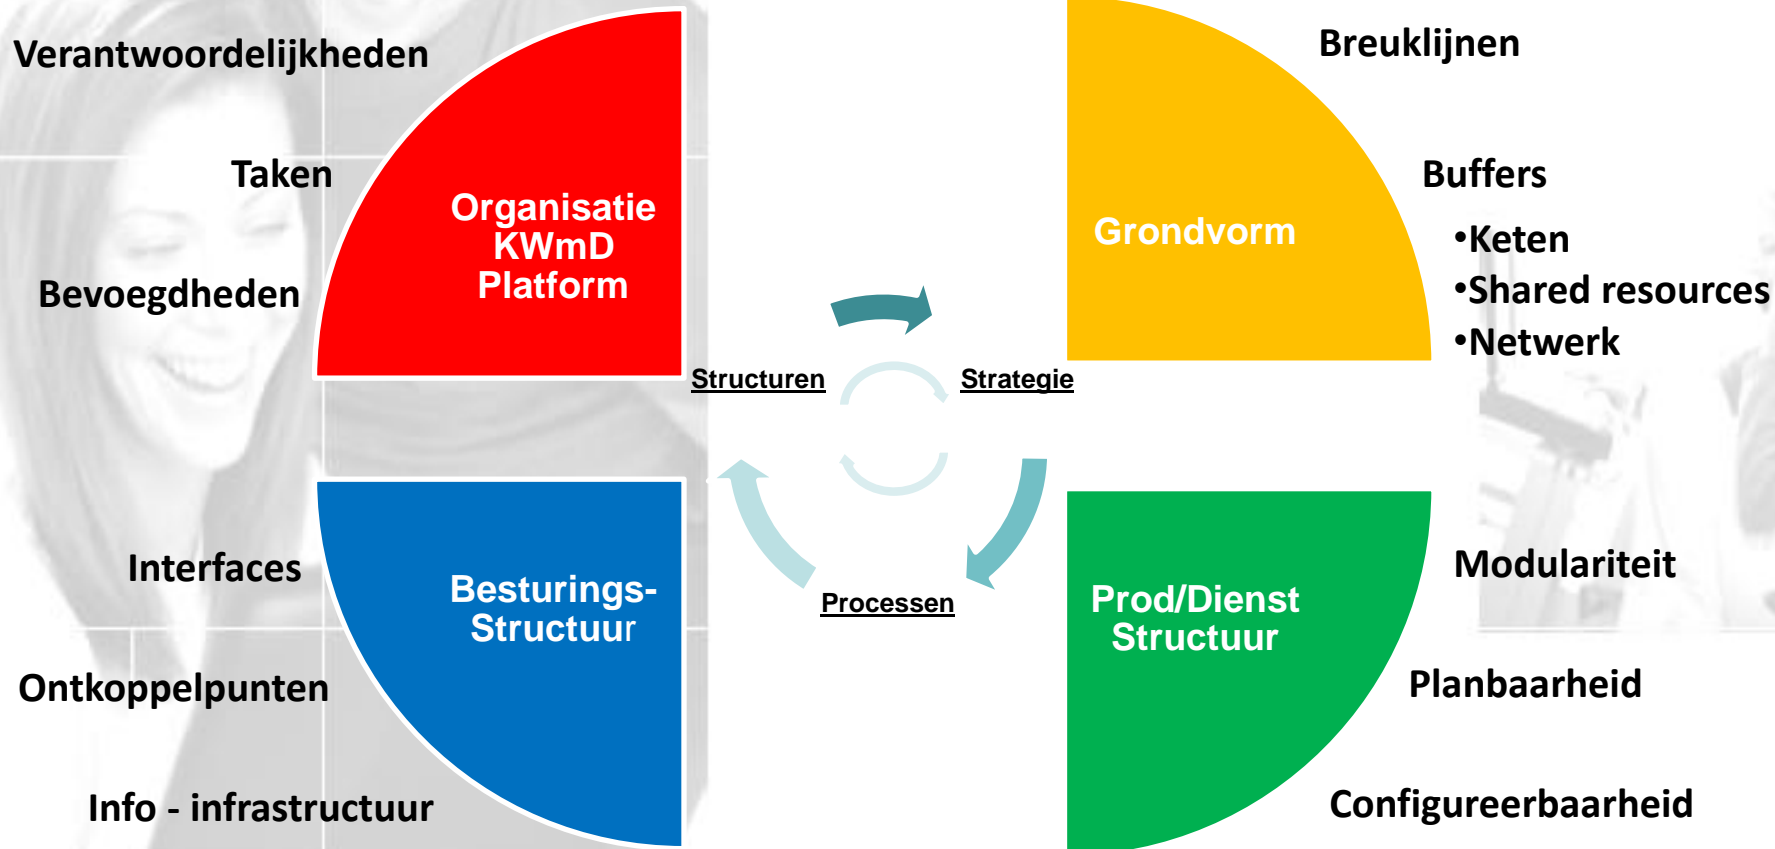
Verantwoordelijkheden

Taken

Bevoegdheden

Organisatie KWmD Platform

Grondvorm

Breuklijnen

Buffers

•Keten
•Shared resources
•Netwerk

Structuren

Strategie

Processen

Interfaces

Ontkoppelpunten

Info - infrastructuur

Besturings-Structuur

Prod/Dienst Structuur

Modulariteit

Planbaarheid

Configureerbaarheid